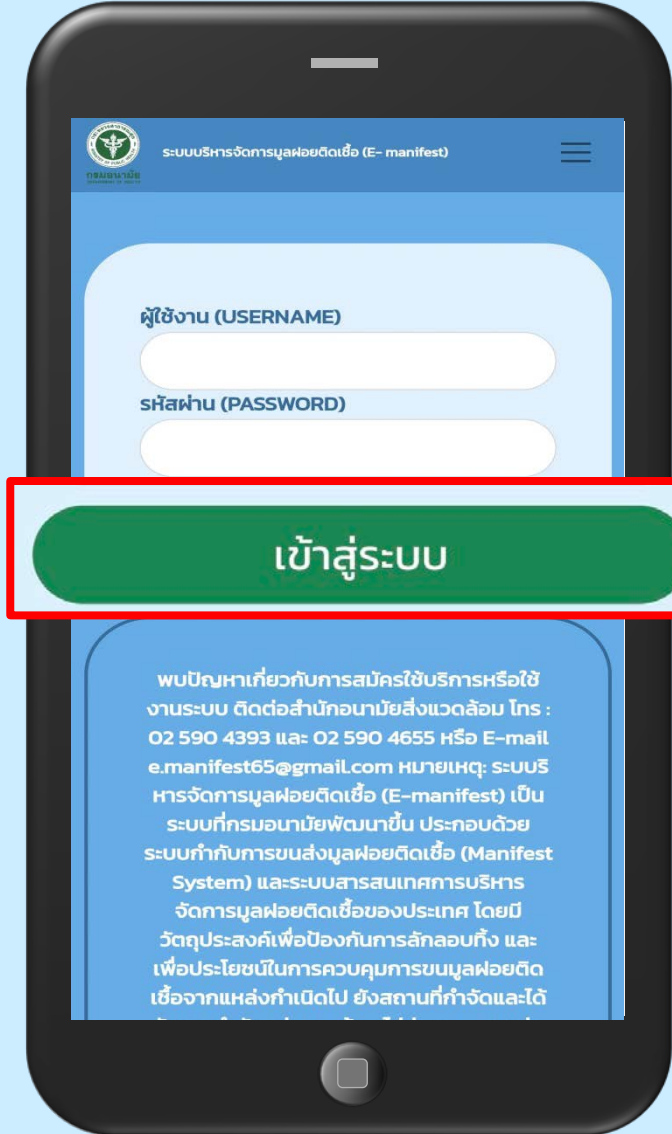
กรมอนามัย

ระบบบริหารจัดการมูลฝอยติดเชื้อ (E- manifest)

ผู้ใช้งาน (USERNAME)

รหัสผ่าน (PASSWORD)

เข้าสู่ระบบ

พบปัญหาเกี่ยวกับการสมัครใช้บริการหรือใช้งานระบบ ติดต่อสำนักอนามัยสิ่งแวดล้อม โทร : 02 590 4393 และ 02 590 4655 หรือ E-mail e.manifest65@gmail.com หมายเหตุ: ระบบบริหารจัดการมูลฝอยติดเชื้อ (E-manifest) เป็นระบบที่กรมอนามัยพัฒนาขึ้น ประกอบด้วยระบบกำกับการขนส่งมูลฝอยติดเชื้อ (Manifest System) และระบบสารสนเทศการบริหารจัดการมูลฝอยติดเชื้อของประเทศ โดยมีวัตถุประสงค์เพื่อป้องกันการลักลอบทิ้ง และเพื่อประโยชน์ในการควบคุมการขนมูลฝอยติดเชื้อจากแหล่งกำเนิดไป ยังสถานที่กำจัดและได้ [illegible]